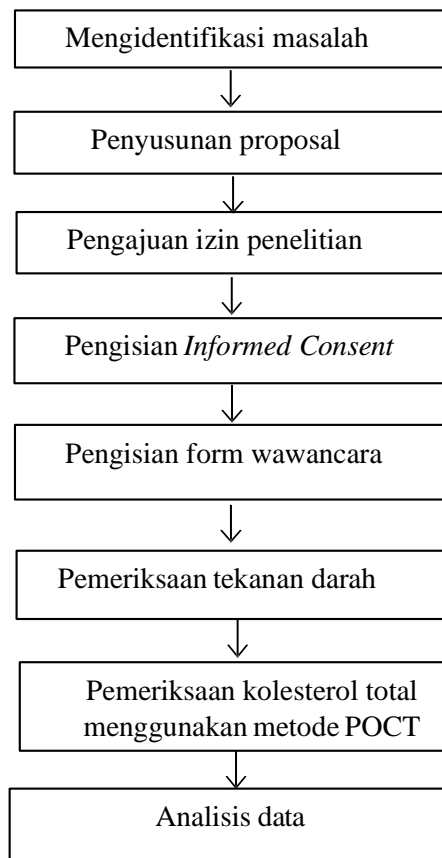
Mengidentifikasi masalah

Penyusunan proposal

Pengajuan izin penelitian

Pengisian *Informed Consent*

Pengisian form wawancara

Pemeriksaan tekanan darah

Pemeriksaan kolesterol total menggunakan metode POCT

Analisis data